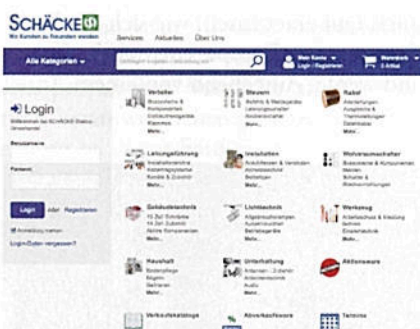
SCHÄCKE
Wir Kunden zu Freunden werden

Services Aktuelles Über Uns

Alle Kategorien

Mein Konto Login / Registrieren

Warenkorb 0 Artikel

Login
Willkommen bei SCHÄCKE Elektro Onlineshop!

Benutzername

Passwort

Login oder Registrieren

Anmeldung merken

Login/Daten vergessen?

Verteiler
Mehr...

Steuern
Mehr...

Kabel
Mehr...

Leitungsführung
Mehr...

Installation
Mehr...

Wohnraumschalter
Mehr...

Gebäudetechnik
Mehr...

Lichttechnik
Mehr...

Werkzeug
Mehr...

Haushalt
Mehr...

Unterhaltung
Mehr...

Aktionsware

Verkaufskataloge

Abverkaufsware

Termine